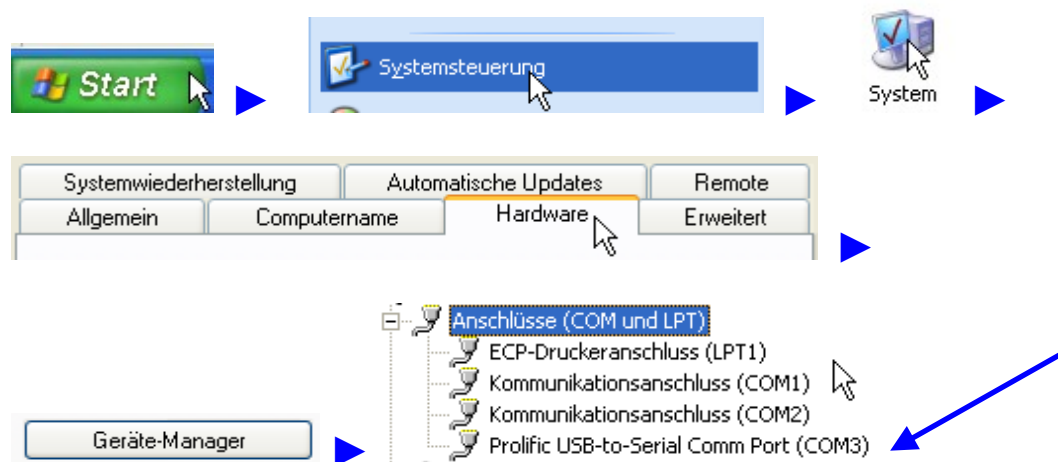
Start

Systemsteuerung

System

Systemwiederherstellung
Automatische Updates
Remote
Allgemein
Computername
Hardware
Erweitert

Geräte-Manager

Anschlüsse (COM und LPT)
ECP-Druckeranschluss (LPT1)
Kommunikationsanschluss (COM1)
Kommunikationsanschluss (COM2)
Prolific USB-to-Serial Comm Port (COM3)